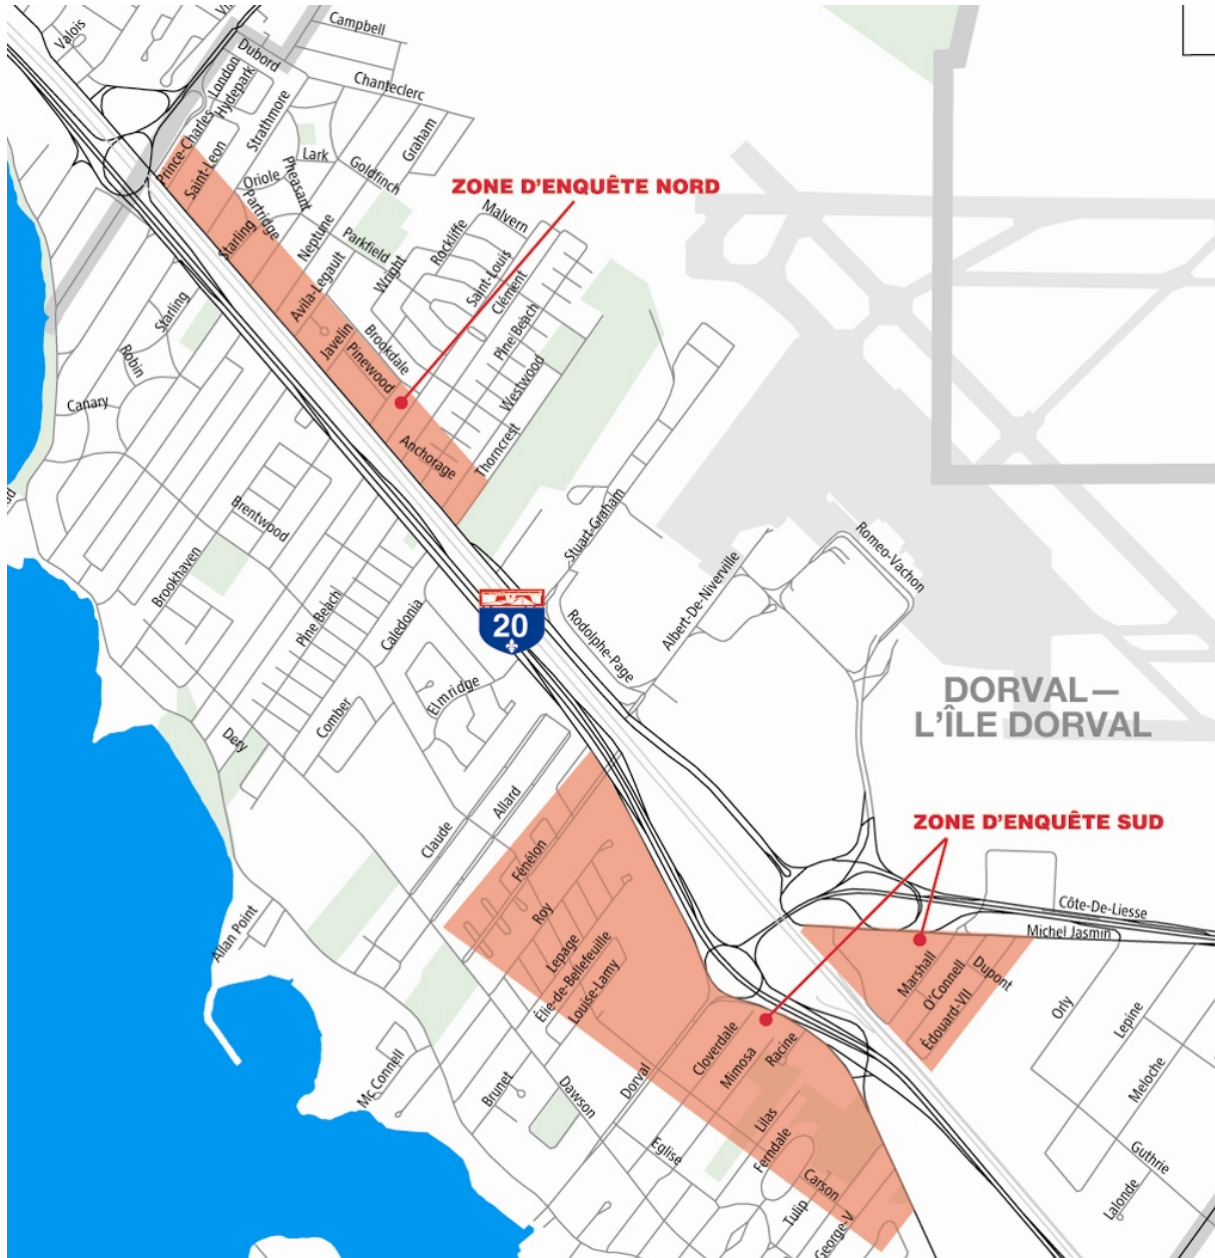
Valois
Campbell
Dubord
London
Hydepark
Chanteclerc
Prince-Charles
Strathmore
Saint-Léon
Graham
Lark
Oriole
Pleasant
Goldfinch
Partridge
ZONE D'ENQUÊTE NORD
Malvern
Neptune
Parkfield
Starling
Rockliffe
Wright
Saint-Louis
Avila-Legault
Clément
Starling
Brookdale
Javelin
Pine Beach
Robin
Pinewood
Westwood
Canary
Anchorage
Thorncrest
Brentwood
Stuart-Graham
Romeo-Vachon
Brookhaven
Albert-De-Niverville
Rodolphe-Page
Pine Beach
Caledonia
20
DORVAL—
L'ÎLE DORVAL
Elmridge
Comber
Dery
Allard
ZONE D'ENQUÊTE SUD
Claude
Fénelon
Côte-De-Liesse
Roy
Michel Jasmin
Allan Point
Lepage
Élie-de-Bellefeuille
Marshall
Louise-Lamy
Dupont
O'Connell
Orly
Édouard-VII
Lepine
Cloverdale
Racine
Mimosa
McConnell
Dorval
Brunet
Meloche
Dawson
Lilas
Ferndale
Église
Guthrie
Carson
Tulip
Lalonde
George-V